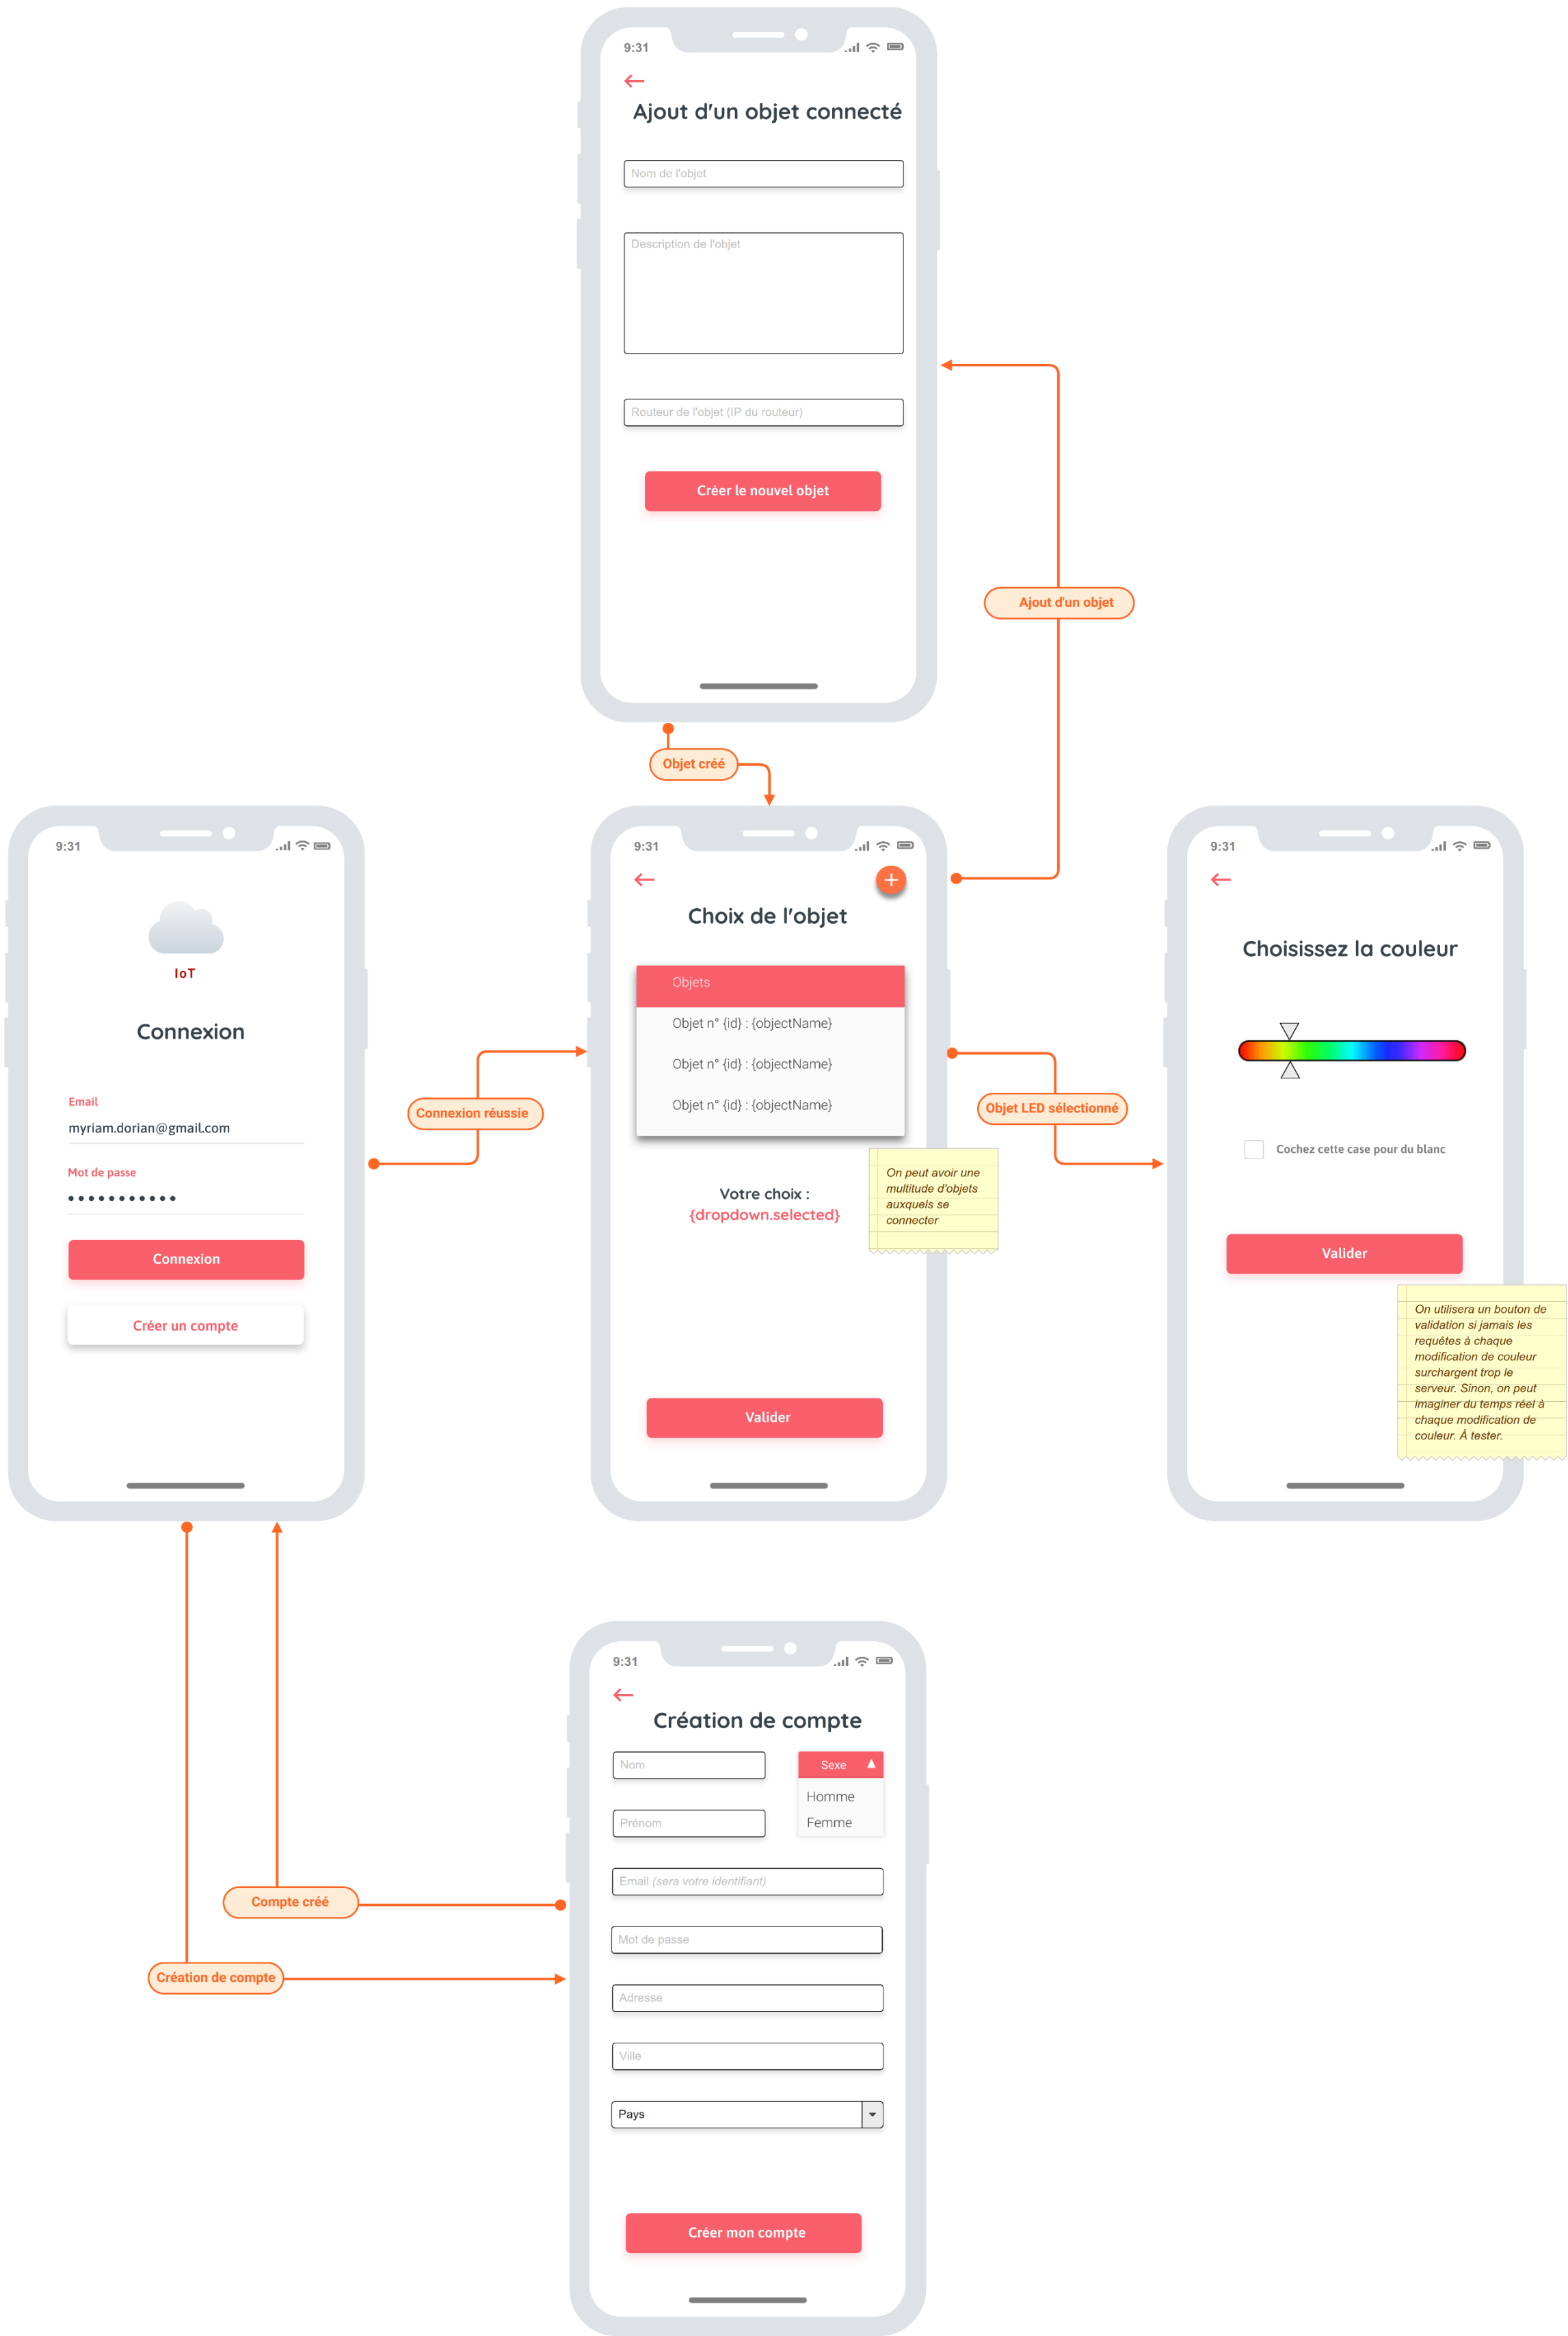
9:31

←

Ajout d'un objet connecté

Nom de l'objet

Description de l'objet

Routeur de l'objet (IP du routeur)

Créer le nouvel objet

Ajout d'un objet

Objet créé

9:31

IoT

Connexion

Email

myriam.dorian@gmail.com

Mot de passe

•••••••••••

Connexion

Créer un compte

Connexion réussie

9:31

←

+

Choix de l'objet

Objets

Objet n° {id} : {objectName}

Objet n° {id} : {objectName}

Objet n° {id} : {objectName}

Votre choix :
{dropdown.selected}

On peut avoir une multitude d'objets auxquels se connecter

Valider

Objet LED sélectionné

9:31

←

Choisissez la couleur

Cochez cette case pour du blanc

Valider

On utilisera un bouton de validation si jamais les requêtes à chaque modification de couleur surchargent trop le serveur. Sinon, on peut imaginer du temps réel à chaque modification de couleur. À tester.

Compte créé

Création de compte

9:31

←

Création de compte

Nom

Sexe

Homme

Femme

Prénom

Email (sera votre identifiant)

Mot de passe

Adresse

Ville

Pays

Créer mon compte